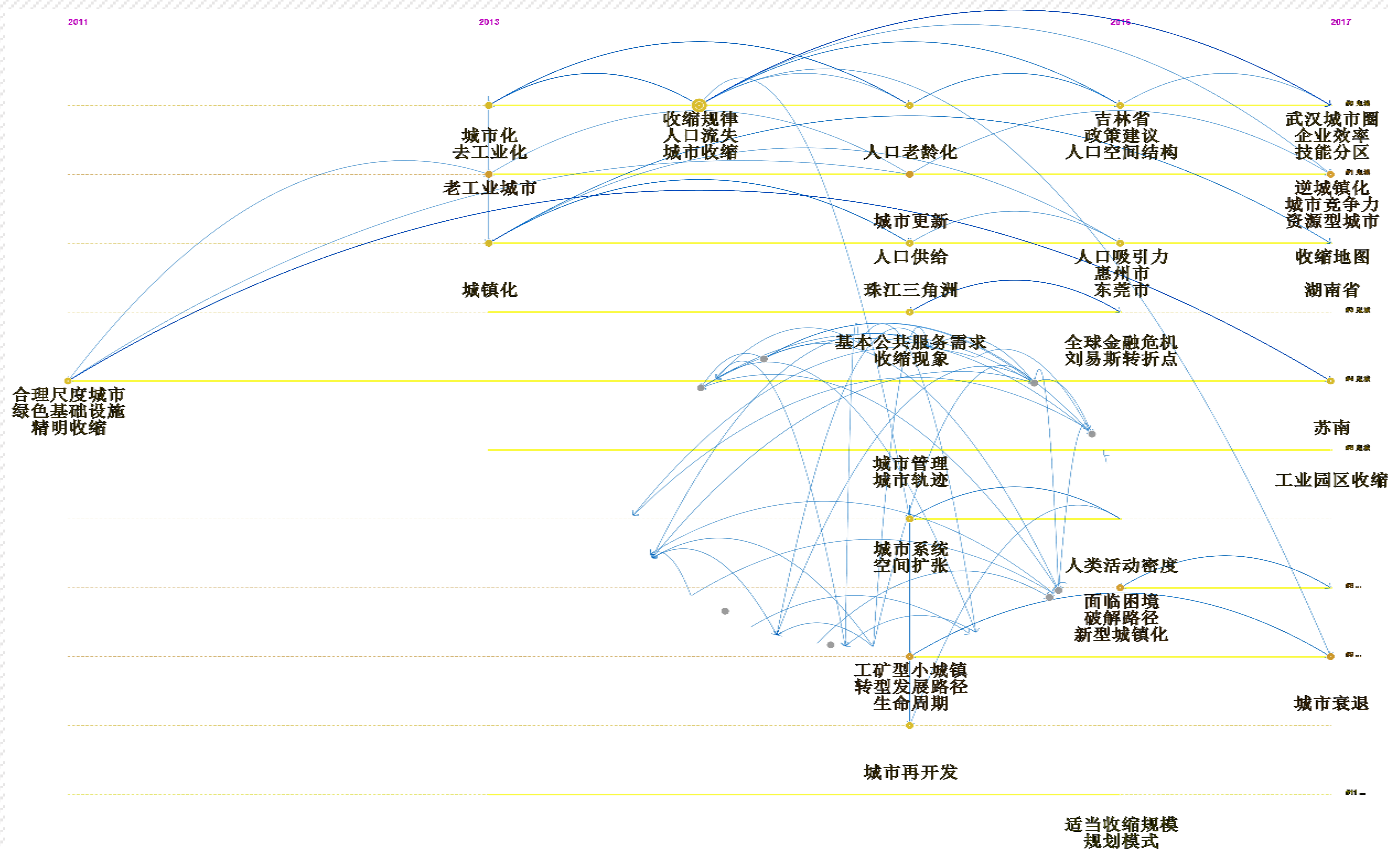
2011
2013
2015
2017

城市化
去工业化

收缩规律
人口流失
城市收缩

人口老龄化

吉林省
政策建议
人口空间结构

武汉城市圈
企业效率
技能分区

老工业城市

逆城镇化
城市竞争力
资源型城市

城市更新

人口供给

人口吸引力
惠州市
东莞市

收缩地图

城镇化

珠江三角洲

湖南省

基本公共服务需求
收缩现象

全球金融危机
刘易斯转折点

合理尺度城市
绿色基础设施
精明收缩

苏南

城市管理
城市轨迹

工业园区收缩

城市系统
空间扩张

人类活动密度

面临困境
破解路径
新型城镇化

工矿型小城镇
转型发展路径
生命周期

城市衰退

城市再开发

适当收缩规模
规划模式